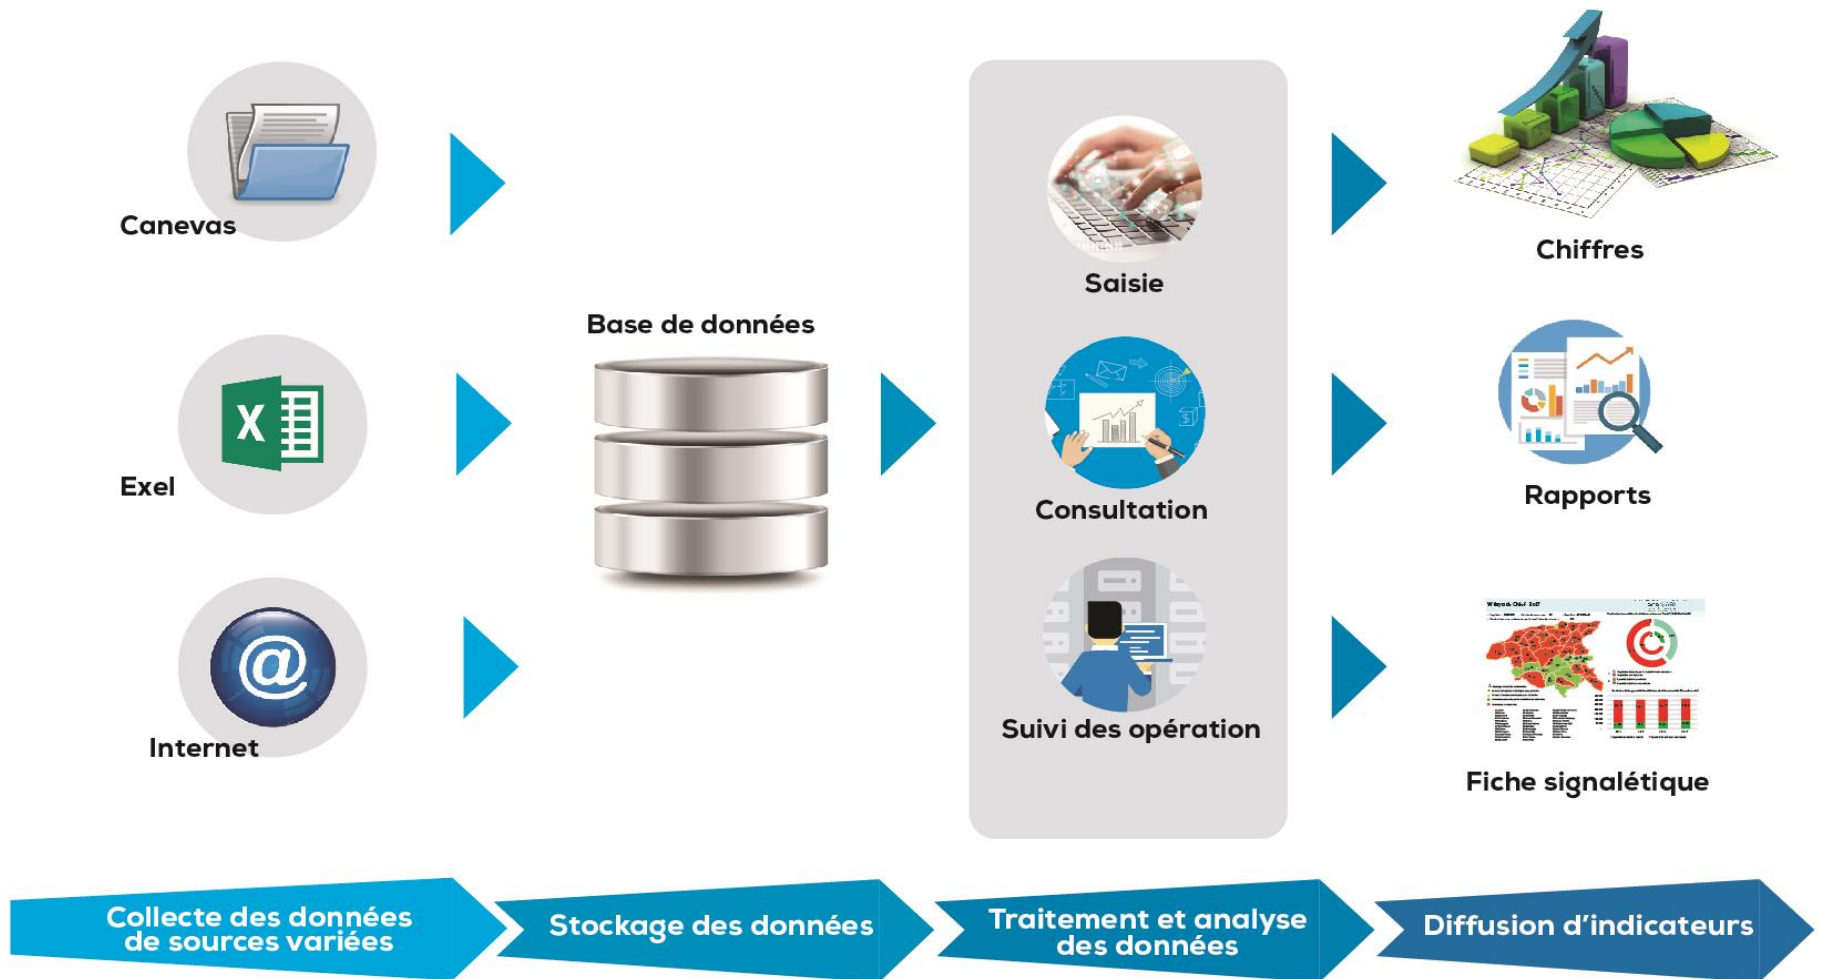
Canevas

Exel

Internet

Base de données

Saisie

Consultation

Suivi des opération

Chiffres

Rapports

Fiche signalétique

Collecte des données de sources variées

Stockage des données

Traitement et analyse des données

Diffusion d'indicateurs